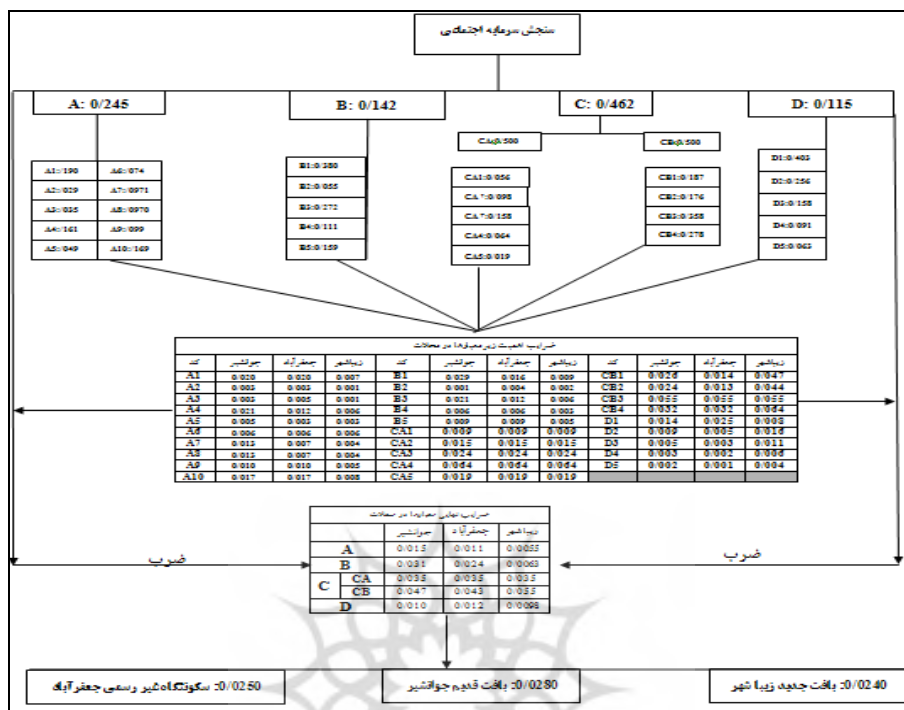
سنجش سرمایه اجتماعی

A: 0/245

B: 0/142

C: 0/462

D: 0/115

CA:0/500

CB:0/500

| | |
|---|---|
| A1:/190 | A6:/074 |
| A2:/029 | A7:/0971 |
| A3:/035 | A8:/0970 |
| A4:/161 | A9:/099 |
| A5:/049 | A10:/169 |

B1:0/380
B2:0/055
B3:0/272
B4:0/111
B5:0/159

CA1:0/056
CA2:0/098
CA3:0/158
CA4:0/064
CA5:0/019

CB1:0/187
CB2:0/176
CB3:0/358
CB4:0/278

D1:0/405
D2:0/256
D3:0/158
D4:0/091
D5:0/063

ضرایب اهمیت زیر معیارها در محلات

| کد | جوانشیر | جعفرآباد | زیباشهر | کد | جوانشیر | جعفرآباد | زیباشهر | کد | جوانشیر | جعفرآباد | زیباشهر |
|---|---|---|---|---|---|---|---|---|---|---|---|
| A1 | 0/020 | 0/020 | 0/007 | B1 | 0/029 | 0/016 | 0/009 | CB1 | 0/026 | 0/014 | 0/047 |
| A2 | 0/003 | 0/003 | 0/001 | B2 | 0/001 | 0/004 | 0/002 | CB2 | 0/024 | 0/013 | 0/044 |
| A3 | 0/005 | 0/005 | 0/001 | B3 | 0/021 | 0/012 | 0/006 | CB3 | 0/055 | 0/055 | 0/056 |
| A4 | 0/021 | 0/012 | 0/006 | B4 | 0/006 | 0/006 | 0/003 | CB4 | 0/032 | 0/032 | 0/064 |
| A5 | 0/005 | 0/003 | 0/003 | B5 | 0/009 | 0/009 | 0/005 | D1 | 0/014 | 0/025 | 0/008 |
| A6 | 0/006 | 0/006 | 0/006 | CA1 | 0/009 | 0/009 | 0/009 | D2 | 0/009 | 0/005 | 0/016 |
| A7 | 0/013 | 0/007 | 0/004 | CA2 | 0/015 | 0/015 | 0/015 | D3 | 0/005 | 0/003 | 0/011 |
| A8 | 0/013 | 0/007 | 0/004 | CA3 | 0/024 | 0/024 | 0/024 | D4 | 0/003 | 0/002 | 0/006 |
| A9 | 0/010 | 0/010 | 0/005 | CA4 | 0/064 | 0/064 | 0/064 | D5 | 0/002 | 0/001 | 0/004 |
| A10 | 0/017 | 0/017 | 0/008 | CA5 | 0/019 | 0/019 | 0/019 | | | | |

ضرب

ضرب

ضرایب نهایی معیارها در محلات

| | | جوانشیر | جعفرآباد | زیباشهر |
|---|---|---|---|---|
| A | | 0/015 | 0/011 | 0/0055 |
| B | | 0/031 | 0/024 | 0/0063 |
| C | CA | 0/035 | 0/035 | 0/035 |
| | CB | 0/047 | 0/043 | 0/055 |
| D | | 0/010 | 0/012 | 0/0098 |

0/0250: سکونتگاه غیر رسمی جعفرآباد

0/0280: بافت قدیم جوانشیر

0/0240: بافت جدید زیبا شهر